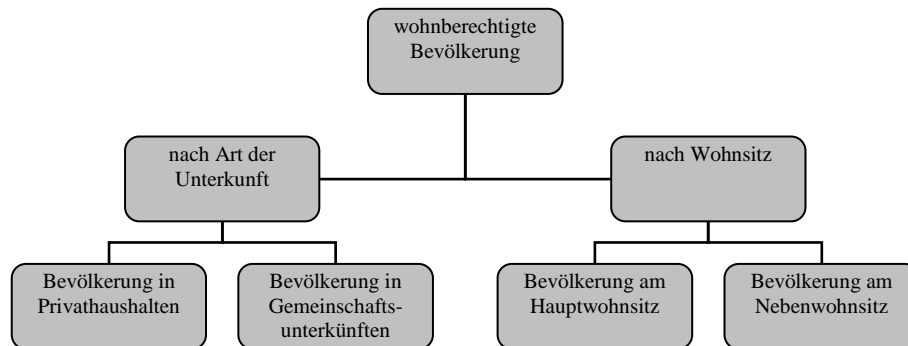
wohnberechtigte Bevölkerung

nach Art der Unterkunft

nach Wohnsitz

Bevölkerung in Privathaushalten

Bevölkerung in Gemeinschaftsunterkünften

Bevölkerung am Hauptwohnsitz

Bevölkerung am Nebenwohnsitz